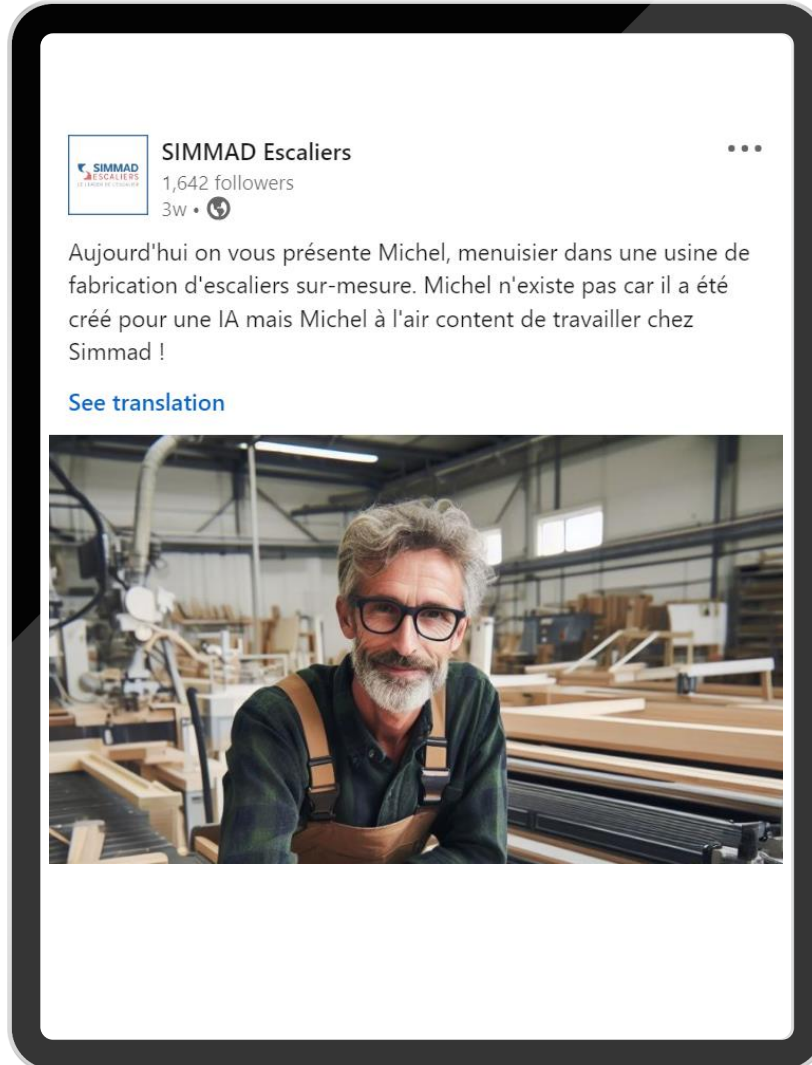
SIMMAD ESCALIERS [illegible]

SIMMAD Escaliers
1,642 followers
3w •

•••

Aujourd'hui on vous présente Michel, menuisier dans une usine de fabrication d'escaliers sur-mesure. Michel n'existe pas car il a été créé pour une IA mais Michel à l'air content de travailler chez Simmad !

See translation